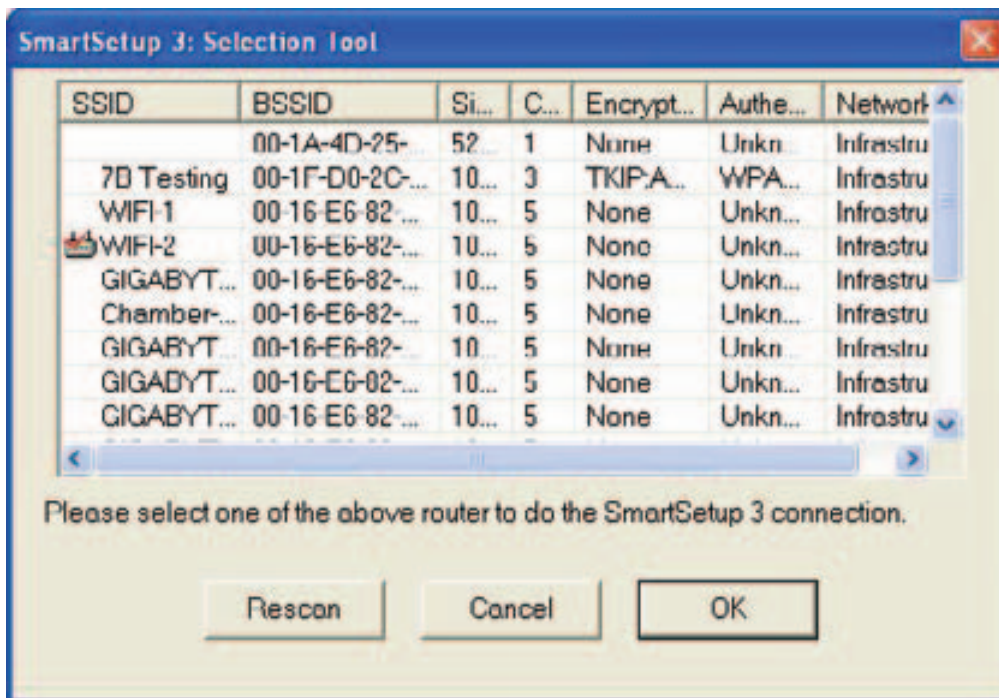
SmartSetup 3: Selection Tool

| SSID | BSSID | Si... | C... | Encrypt... | Authe... | Network |
|---|---|---|---|---|---|---|
| | 00-1A-4D-25-... | 52... | 1 | None | Unkn... | Infrastru |
| 7B Testing | 00-1F-D0-2C-... | 10... | 3 | TKIP:A... | WPA... | Infrastru |
| WIFI-1 | 00-16-E6-82-... | 10... | 5 | None | Unkn... | Infrastru |
| WIFI-2 | 00-16-E6-82-... | 10... | 5 | None | Unkn... | Infrastru |
| GIGABYT... | 00-16-E6-82-... | 10... | 5 | None | Unkn... | Infrastru |
| Chamber-... | 00-16-E6-82-... | 10... | 5 | None | Unkn... | Infrastru |
| GIGABYT... | 00-16-E6-82-... | 10... | 5 | None | Unkn... | Infrastru |
| GIGABYT... | 00-16-E6-82-... | 10... | 5 | None | Unkn... | Infrastru |
| GIGABYT... | 00-16-E6-82-... | 10... | 5 | None | Unkn... | Infrastru |

Please select one of the above router to do the SmartSetup 3 connection.

Rescan Cancel OK